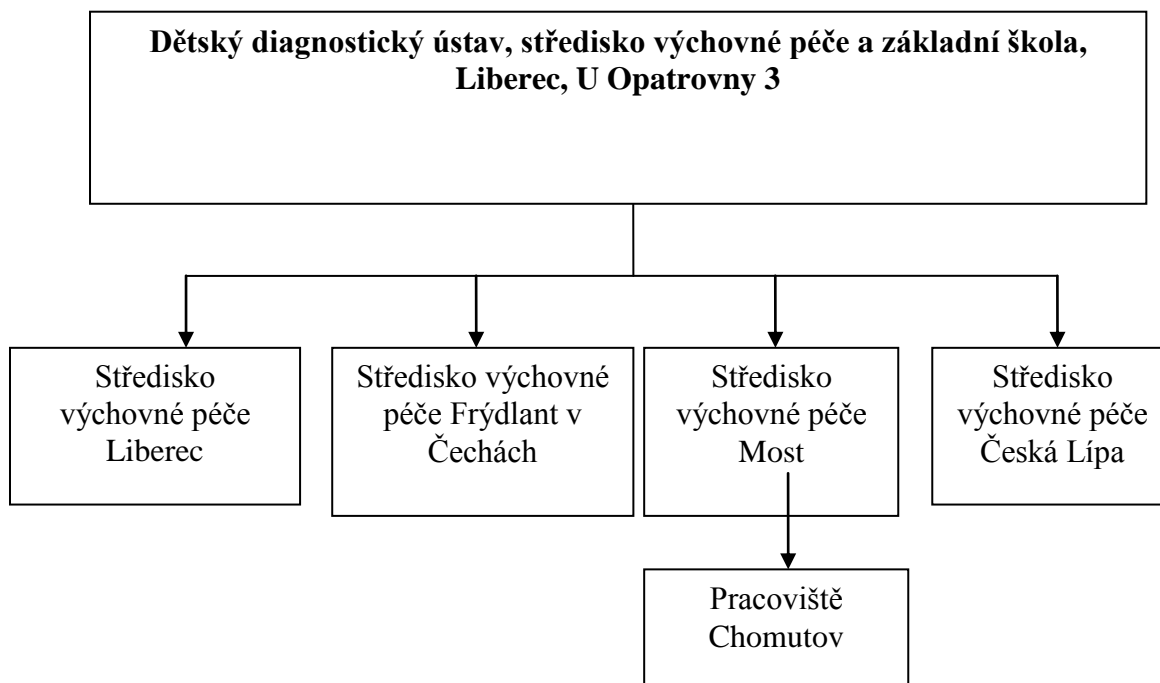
Dětský diagnostický ústav, středisko výchovné péče a základní škola, Liberec, U Opatrovny 3

Středisko výchovné péče Liberec

Středisko výchovné péče Frýdlant v Čechách

Středisko výchovné péče Most

Středisko výchovné péče Česká Lípa

Pracoviště Chomutov